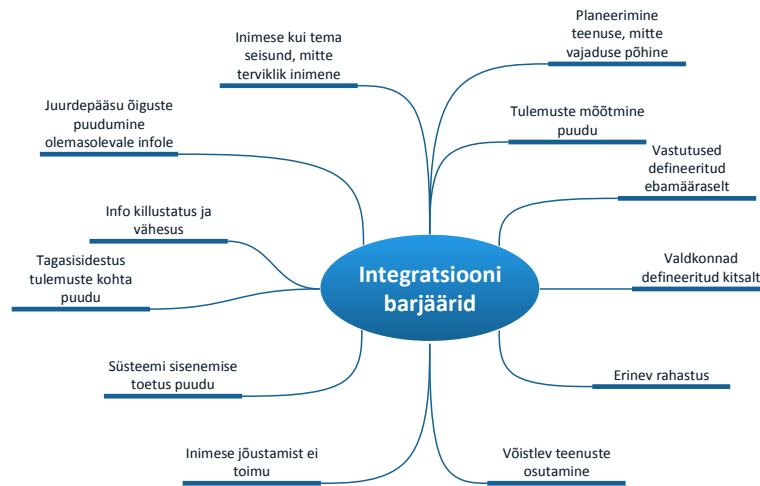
Integratsiooni barjäärid

Inimese kui tema seisund, mitte terviklik inimene

Planeerimine teenuse, mitte vajaduse põhine

Juurdepääsu õiguste puudumine olemasolevale infole

Tulemuste mõõtmine puudu

Vastutused defineeritud ebamääraselt

Info killustatus ja vähesus

Tagasisidestus tulemuste kohta puudu

Valdkonnad defineeritud kitsalt

Süsteemi sisenemise toetus puudu

Erinev rahastus

Inimese jõustamist ei toimu

Võistlev teenuste osutamine